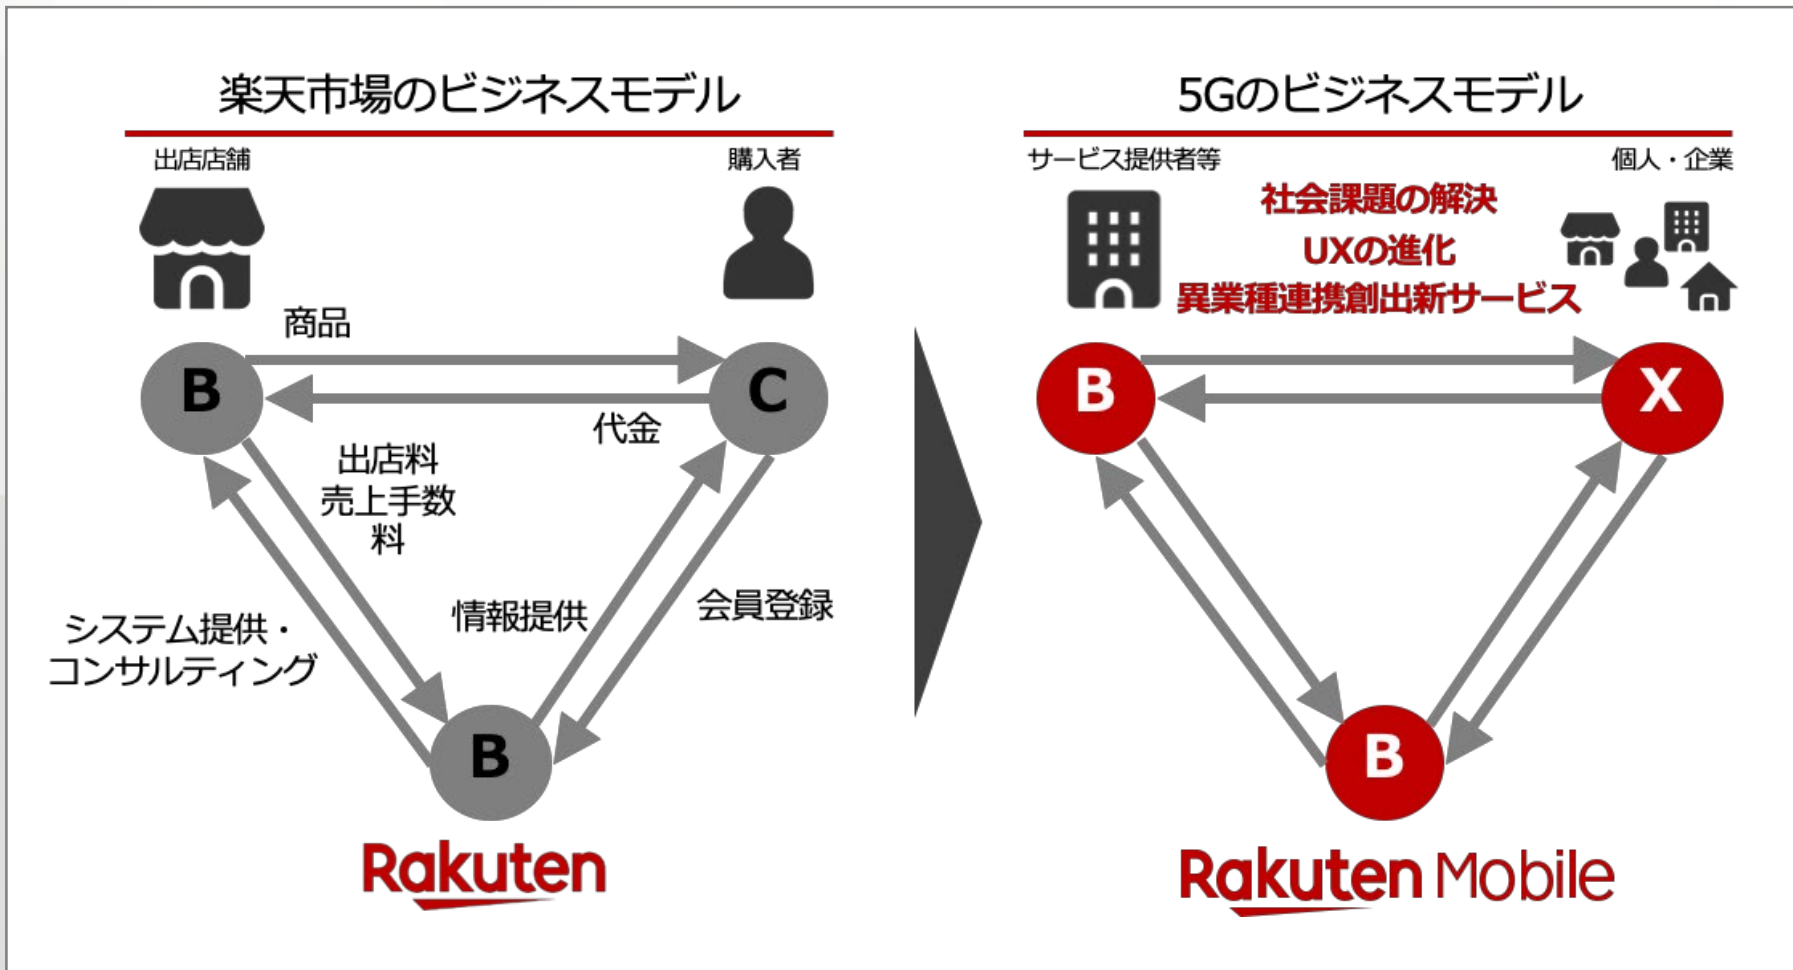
楽天市場のビジネスモデル

出店店舗

購入者

商品

B

C

代金

出店料
売上手数料

情報提供

会員登録

システム提供・
コンサルティング

B

Rakuten

5Gのビジネスモデル

サービス提供者等

個人・企業

社会課題の解決
UXの進化
異業種連携創出新サービス

B

X

B

Rakuten Mobile